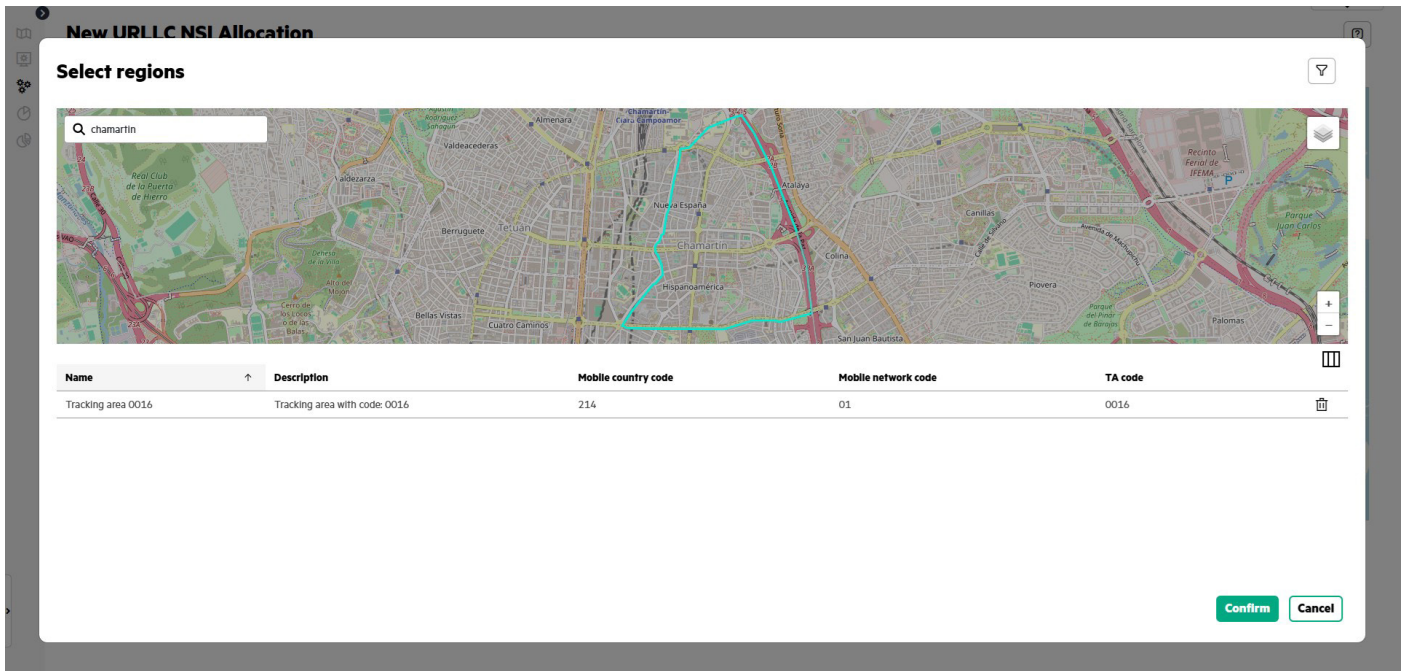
New URLLC NSI Allocation

Select regions

chamartin

Almenara
Chamartín
Valdeacederas
Real Club de la Puerta de Hierro
Valdezarza
Atalaya
Nueva España
Recinto Ferial de IFEMA
Canillas
Berruguete
Tetuán
Chamartín
Colina
Parque Juan Carlos
Hispanoamérica
Piovera
Bellas Vistas
Cuatro Caminos
San Juan Bautista
Palomas
Parque del Pinar de Barajas
Avenida de Machupichu

+
−

| Name ↑ | Description | Mobile country code | Mobile network code | TA code |
|---|---|---|---|---|
| Tracking area 0016 | Tracking area with code: 0016 | 214 | 01 | 0016 |

Confirm
Cancel